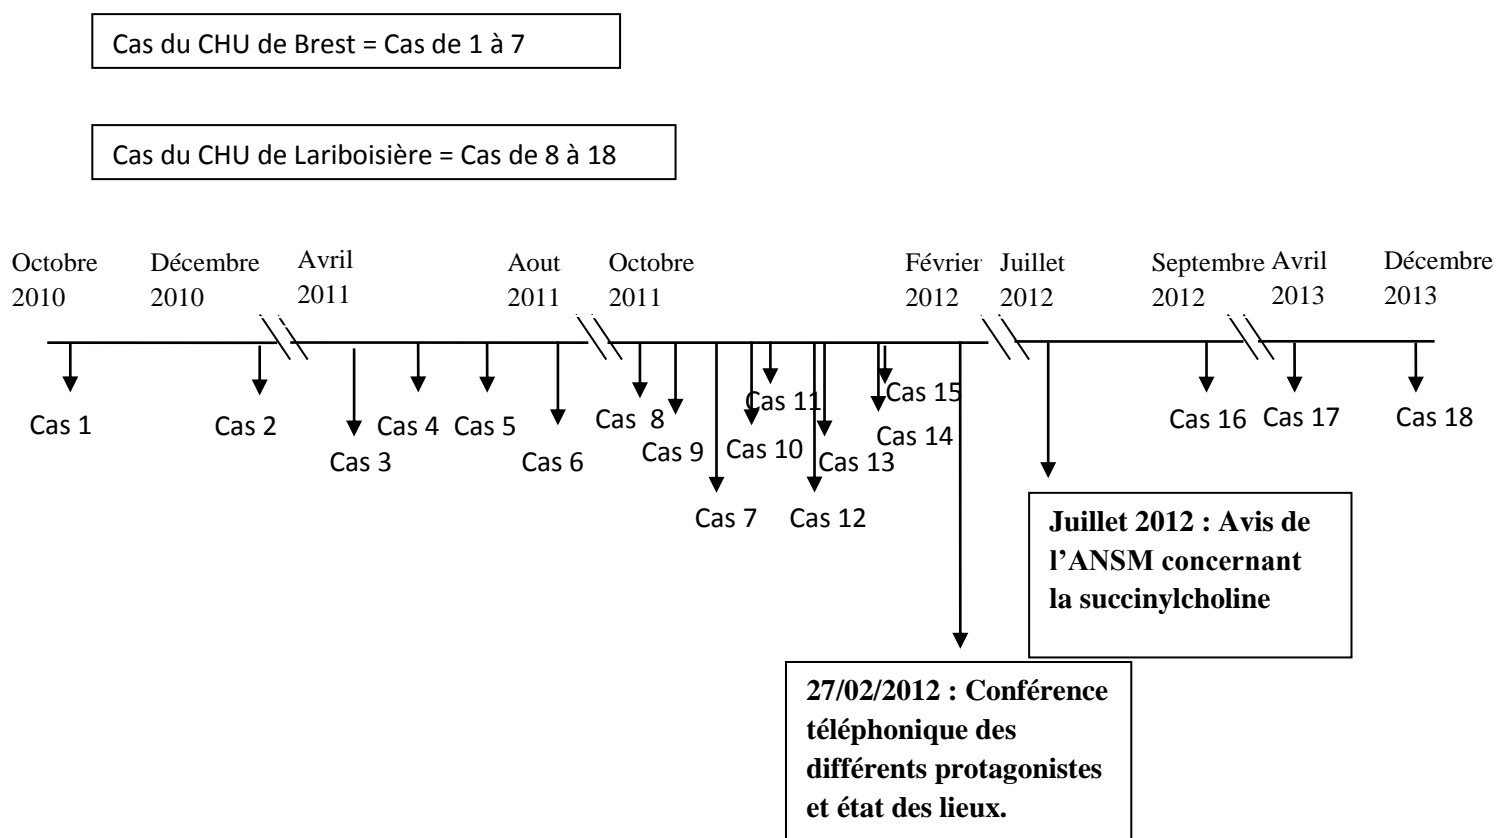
Cas du CHU de Brest = Cas de 1 à 7

Cas du CHU de Lariboisière = Cas de 8 à 18

Octobre 2010

Décembre 2010

Avril 2011

Aout 2011

Octobre 2011

Février 2012

Juillet 2012

Septembre 2012

Avril 2013

Décembre 2013

Cas 1

Cas 2

Cas 3

Cas 4

Cas 5

Cas 6

Cas 8

Cas 9

Cas 7

Cas 10

Cas 11

Cas 12

Cas 13

Cas 15

Cas 14

Cas 16

Cas 17

Cas 18

Juillet 2012 : Avis de l'ANSM concernant la succinylcholine

27/02/2012 : Conférence téléphonique des différents protagonistes et état des lieux.